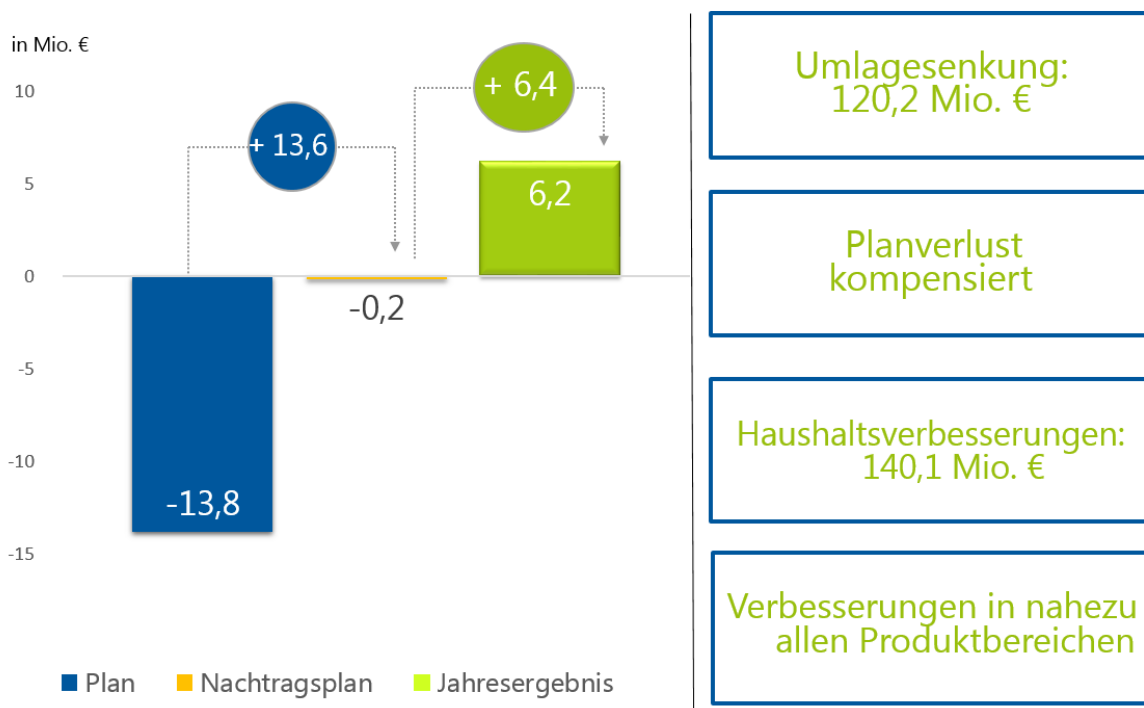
in Mio. €

10

5

0

-5

-10

-15

+ 13,6

+ 6,4

6,2

-0,2

-13,8

Plan
Nachtragsplan
Jahresergebnis

Umlagesenkung: 120,2 Mio. €

Planverlust kompensiert

Haushaltsverbesserungen: 140,1 Mio. €

Verbesserungen in nahezu allen Produktbereichen